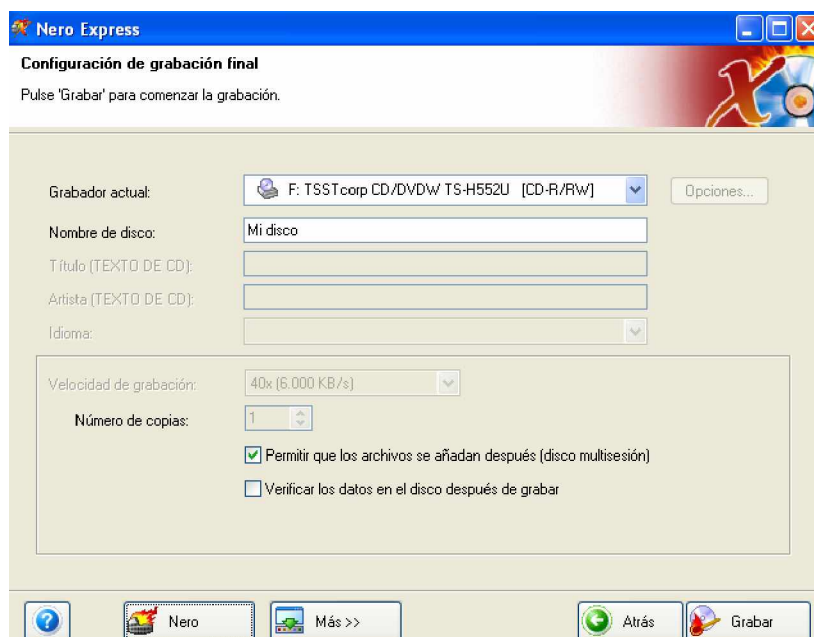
Nero Express

Configuración de grabación final

Pulse 'Grabar' para comenzar la grabación.

Grabador actual: F: TSSTcorp CD/DVDW TS-H552U [CD-R/RW] Opciones...

Nombre de disco: Mi disco

Título (TEXTO DE CD):

Artista (TEXTO DE CD):

Idioma:

Velocidad de grabación: 40x (6.000 KB/s)

Número de copias: 1

Permitir que los archivos se añadan después (disco multisesión)

Verificar los datos en el disco después de grabar

Nero

Más >>

Atrás

Grabar